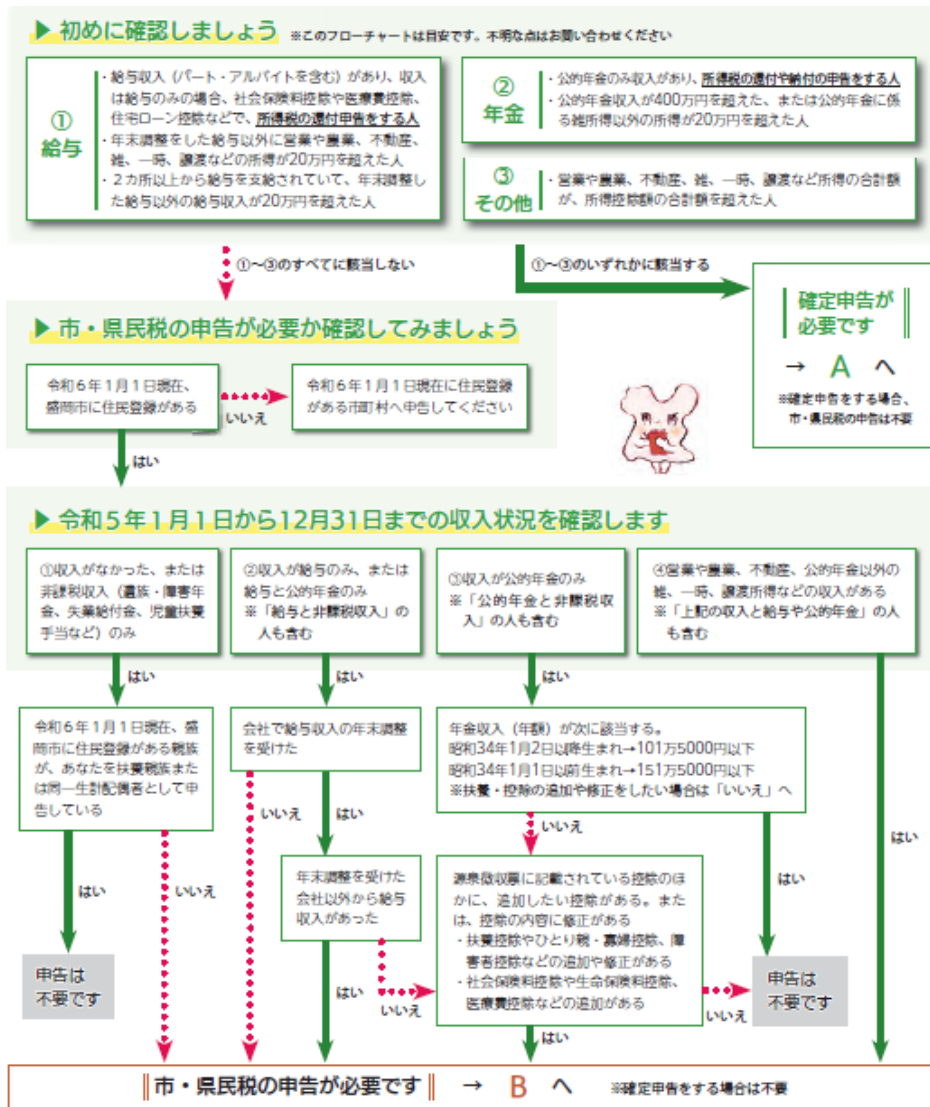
▶ 初めに確認しましょう ※このフローチャートは目安です。不明な点はお問い合わせください

① 給与

・給与収入（パート・アルバイトを含む）があり、収入は給与のみの場合、社会保険料控除や医療費控除、住宅ローン控除などで、所得税の還付申告をする人
・年末調整をした給与以外に営業や農業、不動産、雑、一時、譲渡などの所得が20万円を超えた人
・2カ所以上から給与を支給されていて、年末調整した給与以外の給与収入が20万円を超えた人

② 年金

・公的年金のみ収入があり、所得税の還付や納付の申告をする人
・公的年金収入が400万円を超えた、または公的年金に係る雑所得以外の所得が20万円を超えた人

③ その他

・営業や農業、不動産、雑、一時、譲渡など所得の合計額が、所得控除額の合計額を超えた人

①～③のすべてに該当しない

①～③のいずれかに該当する

確定申告が必要です

→ A へ

※確定申告をする場合、市・県民税の申告は不要

▶ 市・県民税の申告が必要か確認してみましょう

令和６年１月１日現在、盛岡市に住民登録がある

いいえ

令和６年１月１日現在に住民登録がある市町村へ申告してください

はい

▶ 令和５年１月１日から12月31日までの収入状況を確認します

①収入がなかった、または非課税収入（遺族・障害年金、失業給付金、児童扶養手当など）のみ

②収入が給与のみ、または給与と公的年金のみ
※「給与と非課税収入」の人も含む

③収入が公的年金のみ
※「公的年金と非課税収入」の人も含む

④営業や農業、不動産、公的年金以外の雑、一時、譲渡所得などの収入がある
※「上記の収入と給与や公的年金」の人も含む

はい

はい

はい

令和６年１月１日現在、盛岡市に住民登録がある親族が、あなたを扶養親族または同一生計配偶者として申告している

会社で給与収入の年末調整を受けた

年金収入（年額）が次に該当する。
昭和34年1月2日以降生まれ→101万5000円以下
昭和34年1月1日以前生まれ→151万5000円以下
※扶養・控除の追加や修正をしたい場合は「いいえ」へ

いいえ

はい

いいえ

はい

いいえ

年末調整を受けた会社以外から給与収入があった

源泉徴収票に記載されている控除のほかに、追加したい控除がある。または、控除の内容に修正がある
・扶養控除やひとり親・寡婦控除、障害者控除などの追加や修正がある
・社会保険料控除や生命保険料控除、医療費控除などの追加がある

はい

はい

はい

申告は不要です

はい

いいえ

いいえ

申告は不要です

はい

市・県民税の申告が必要です → B へ ※確定申告をする場合は不要